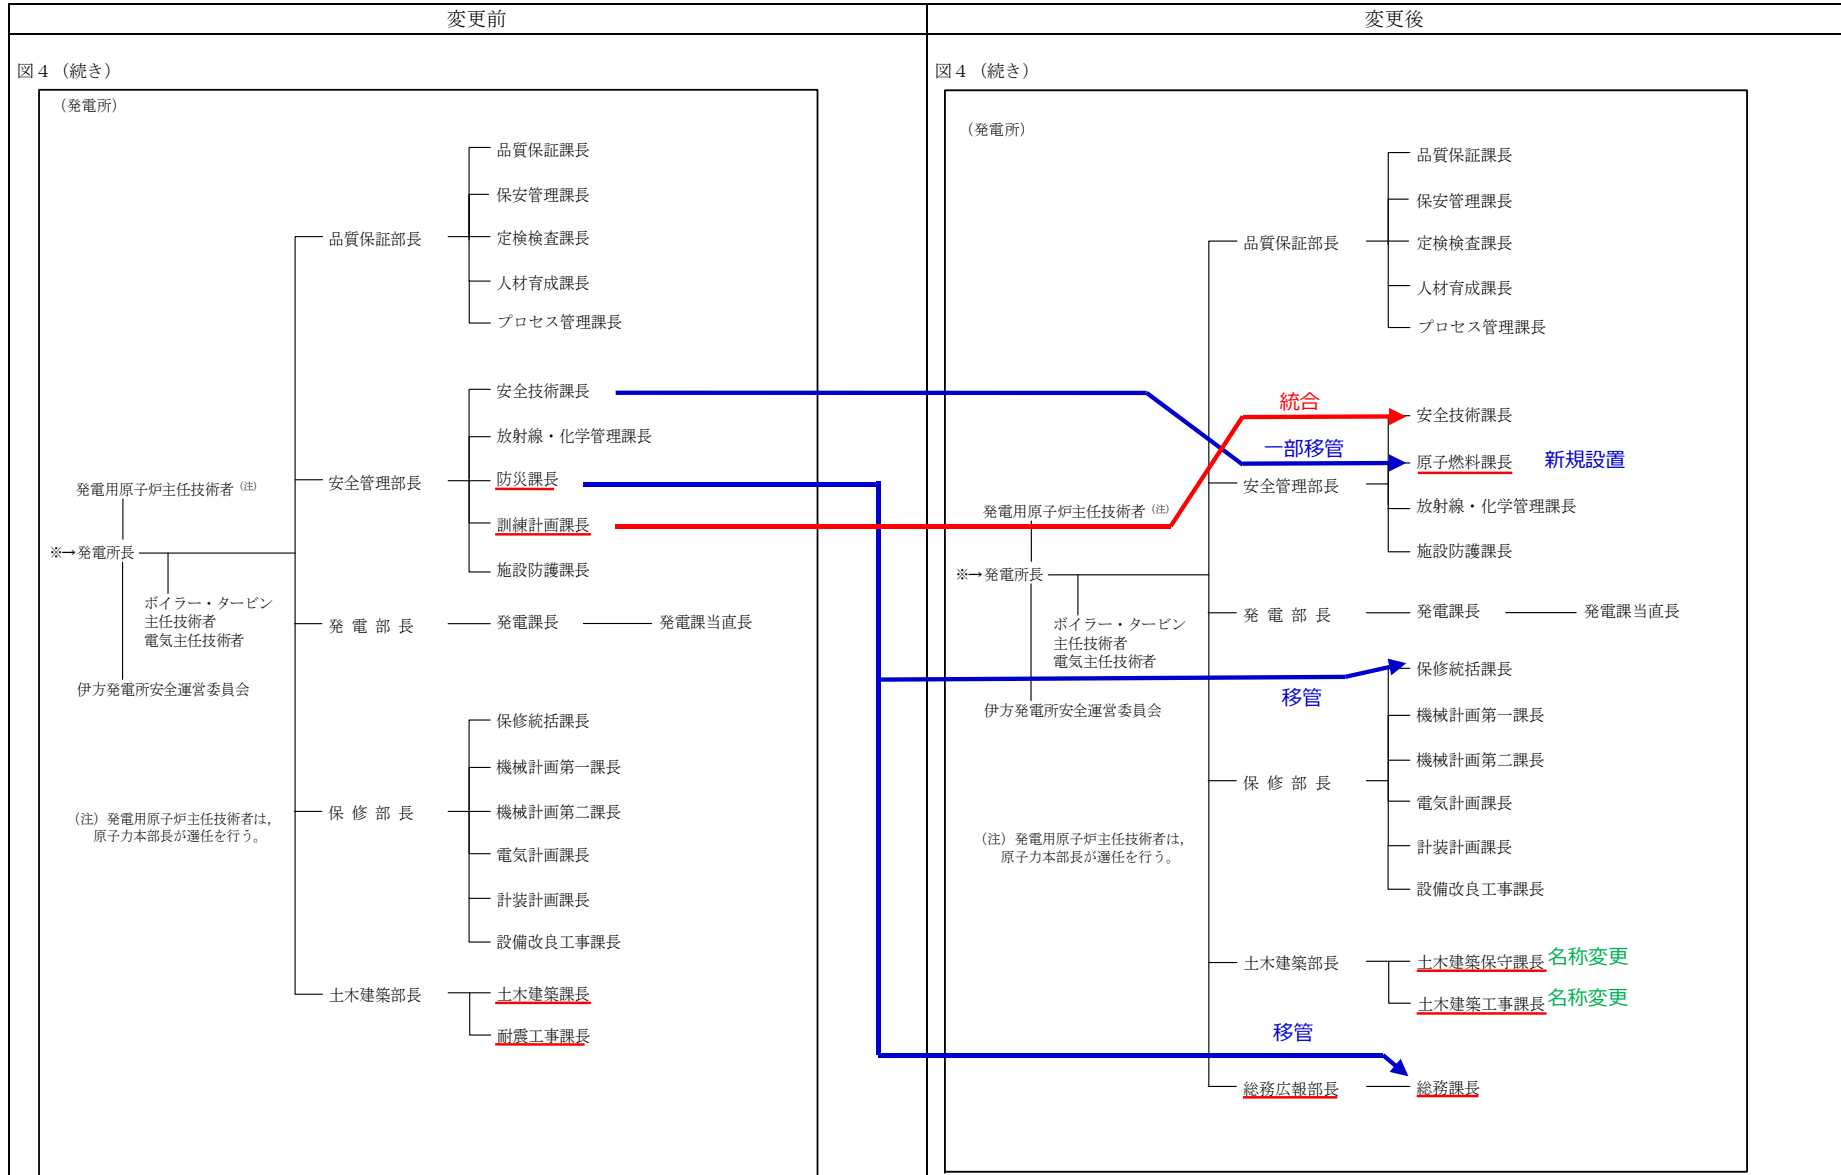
| 変更前 | 変更後 |
|---|---|

図４（続き）

（発電所）

品質保証課長
保安管理課長
品質保証部長
定検検査課長
人材育成課長
プロセス管理課長

安全技術課長
放射線・化学管理課長
発電用原子炉主任技術者 (注)
安全管理部長
防災課長
訓練計画課長
※→発電所長
施設防護課長
ボイラー・タービン主任技術者
電気主任技術者
発 電 部 長
発電課長
発電課当直長
伊方発電所安全運営委員会

保修統括課長
機械計画第一課長
（注）発電用原子炉主任技術者は，原子力本部長が選任を行う。
保 修 部 長
機械計画第二課長
電気計画課長
計装計画課長
設備改良工事課長

土木建築部長
土木建築課長
耐震工事課長

図４（続き）

（発電所）

品質保証課長
保安管理課長
品質保証部長
定検検査課長
人材育成課長
プロセス管理課長

統合
安全技術課長
一部移管
原子燃料課長
新規設置
安全管理部長
発電用原子炉主任技術者 (注)
放射線・化学管理課長
施設防護課長
※→発電所長
発 電 部 長
発電課長
発電課当直長
ボイラー・タービン主任技術者
電気主任技術者
保修統括課長
移管
伊方発電所安全運営委員会
機械計画第一課長
機械計画第二課長
保 修 部 長
電気計画課長
（注）発電用原子炉主任技術者は，原子力本部長が選任を行う。
計装計画課長
設備改良工事課長

土木建築部長
土木建築保守課長
名称変更
土木建築工事課長
名称変更
移管
総務広報部長
総務課長